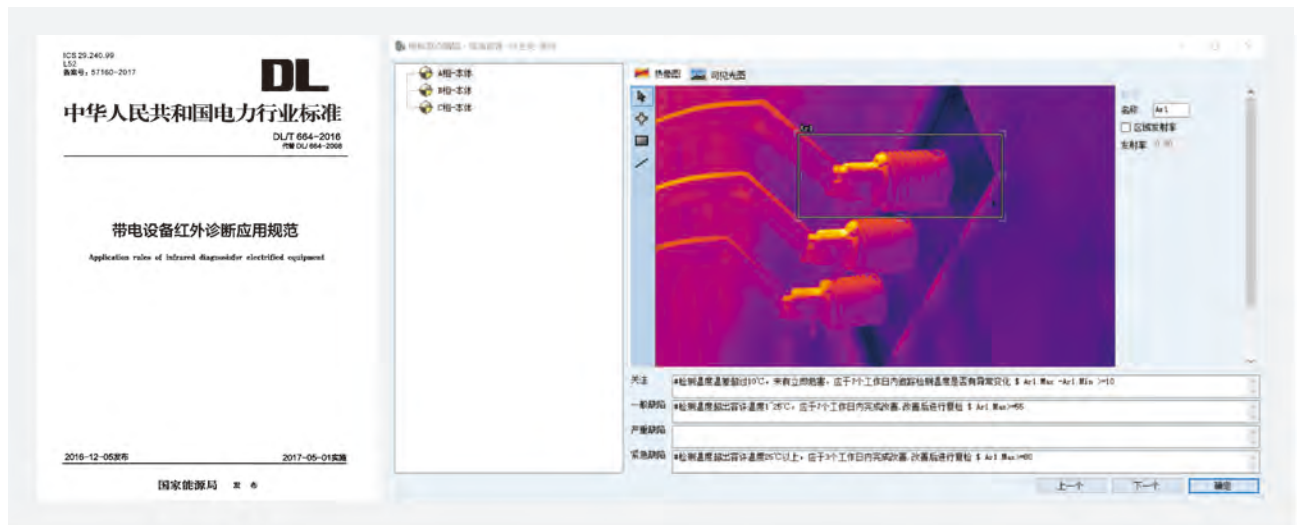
ICS 29.240.99
L52
备案号：57160-2017

DL

中华人民共和国电力行业标准

DL/T 664-2016
代替 DL/T 664-2008

带电设备红外诊断应用规范

Application rules of infrared diagnosisfor electrified equipment

2016-12-05发布

2017-05-01实施

国家能源局 发布

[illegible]

A相-本体
B相-本体
C相-本体

热像图
可见光图

Ar1

名称 Ar1
区域发射率
发射率 0.90

关注 #检测温度是否超过10℃，未有立即隐患，应于7个工作日内跟踪检测温度是否有异常变化 $ Ar1.Max -Ar1.Min >=10

一般缺陷 #检测温度超出容许温度1~25℃，应于7个工作日内完成改善,改善后进行复检 $ Ar1.Max>=55

严重缺陷

紧急缺陷 #检测温度超出容许温度25℃以上，应于3个工作日内完成改善,改善后进行复检 $ Ar1.Max>=80

上一个
下一个
确定